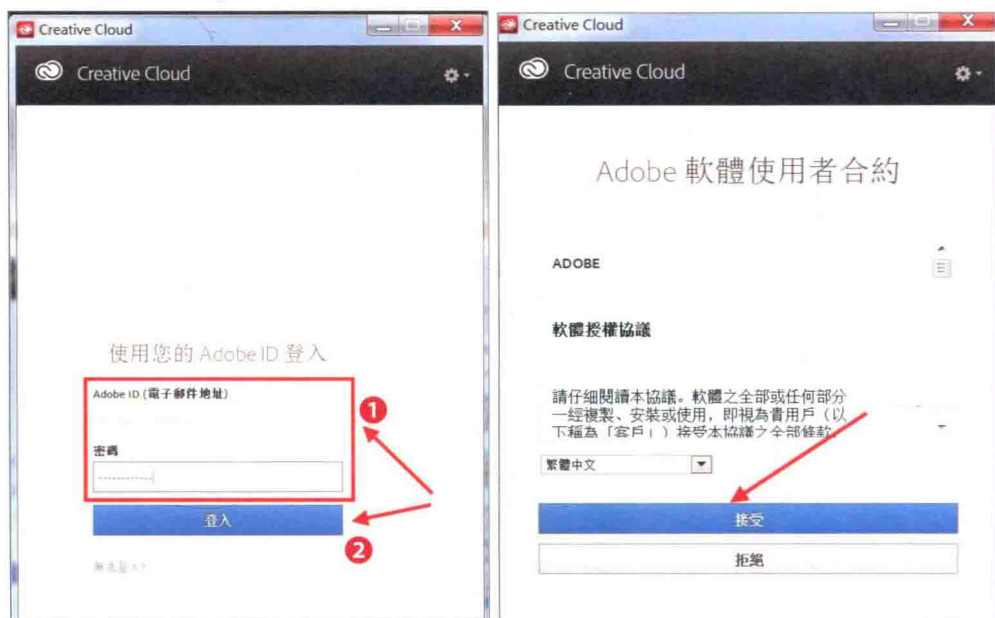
Creative Cloud

Creative Cloud

使用您的 Adobe ID 登入

Adobe ID (電子郵件地址)

密碼

登入

無法登入?

Creative Cloud

Creative Cloud

Adobe 軟體使用者合約

ADOBE

軟體授權協議

請仔細閱讀本協議。軟體之全部或任何部分一經複製、安裝或使用，即視為貴用戶（以下稱為「客戶」）接受本協議之全部條款

繁體中文

接受

拒絕